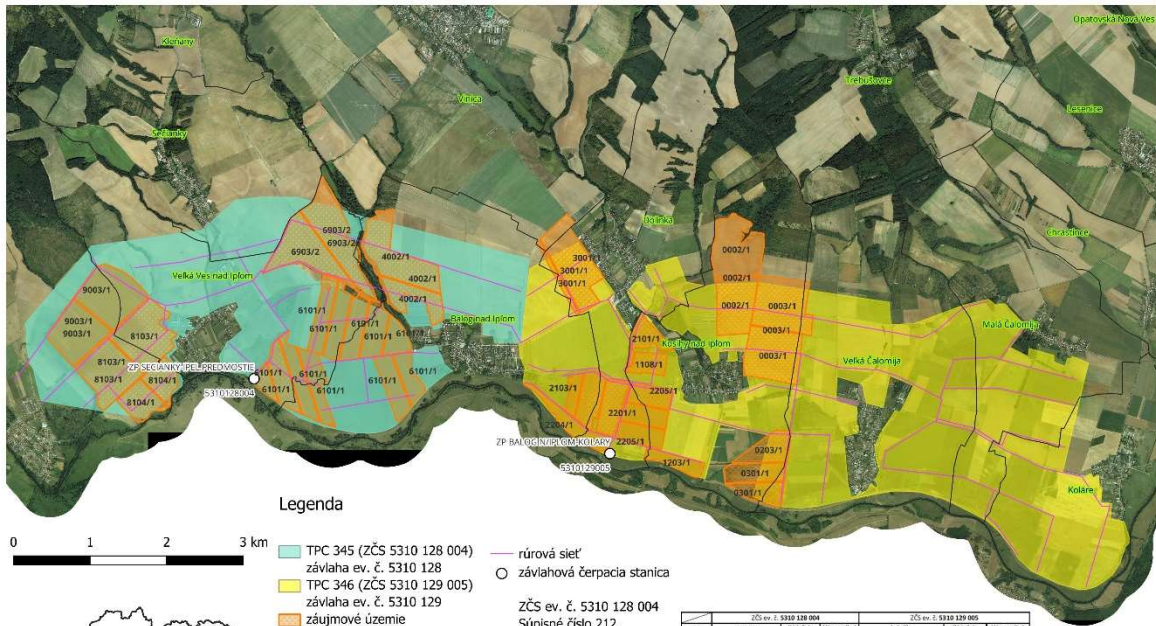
Opatovská Nová Ves
Kleňany
Čeláňky
Vinica
Trebušovce
Lesenice
Dolinka
Chrastince
Veľká Ves nad Ipľom
Balog nad Ipľom
Kosihy nad Ipľom
Malá Čalomija
Veľká Čalomija
Koláre
6903/2
6903/2
6903/2
4002/1
4002/1
4002/1
9003/1
9003/1
9003/1
8103/1
8103/1
8103/1
8104/1
8104/1
6101/1
6101/1
6101/1
6101/1
6101/1
6101/1
6101/1
6101/1
6101/1
6101/1
6101/1
3001/1
3001/1
3001/1
0002/1
0002/1
0002/1
0003/1
0003/1
0003/1
2101/1
1108/1
2103/1
2205/1
2201/1
2204/1
2205/1
1203/1
0203/1
0301/1
0301/1
ZP SECIANKY - PEL. PREDVOSTIE
5310128004
ZP BALOG N/IPLOM-KOLARY
5310129005

Legenda
0 1 2 3 km
TPC 345 (ZČS 5310 128 004) závlaha ev. č. 5310 128
TPC 346 (ZČS 5310 129 005) závlaha ev. č. 5310 129
záujmové územie
rúrová sieť
závlahová čerpacia stanica
ZČS ev. č. 5310 128 004
Súpisné číslo 212
ZČS ev. č. 5310 128 004
ZČS ev. č. 5310 129 005